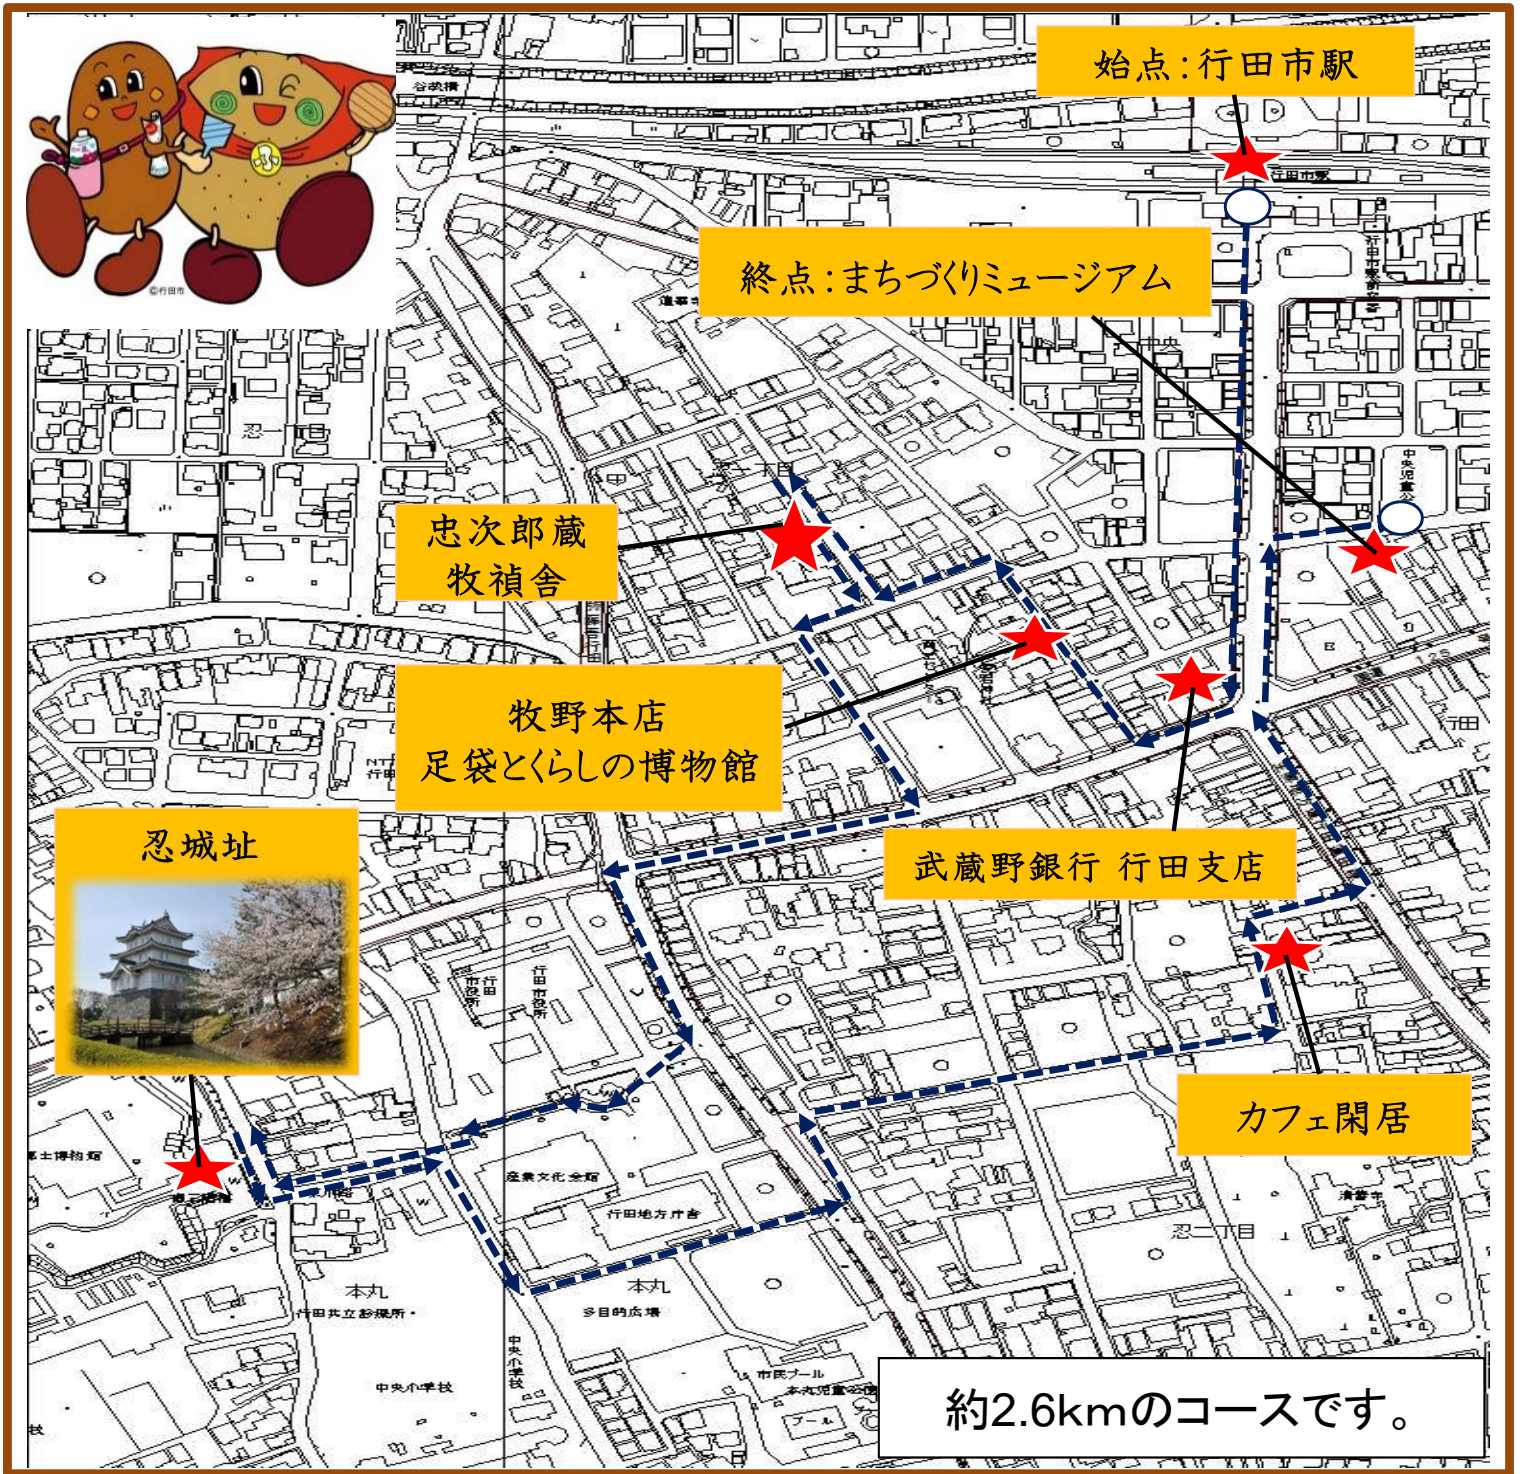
始点：行田市駅

終点：まちづくりミュージアム

忠次郎蔵
牧禎舎

牧野本店
足袋とくらしの博物館

忍城址

武蔵野銀行 行田支店

カフェ閑居

約2.6kmのコースです。

谷郷橋

行田市駅

忍一丁目

中央

行田市役所

産業文化会館

行田地方庁舎

本丸

本丸

行田共立診療所

多目的広場

中央小学校

中央小学校

市民プール

本丸児童公園

プール

忍二丁目

清善寺

郷土博物館

©行田市